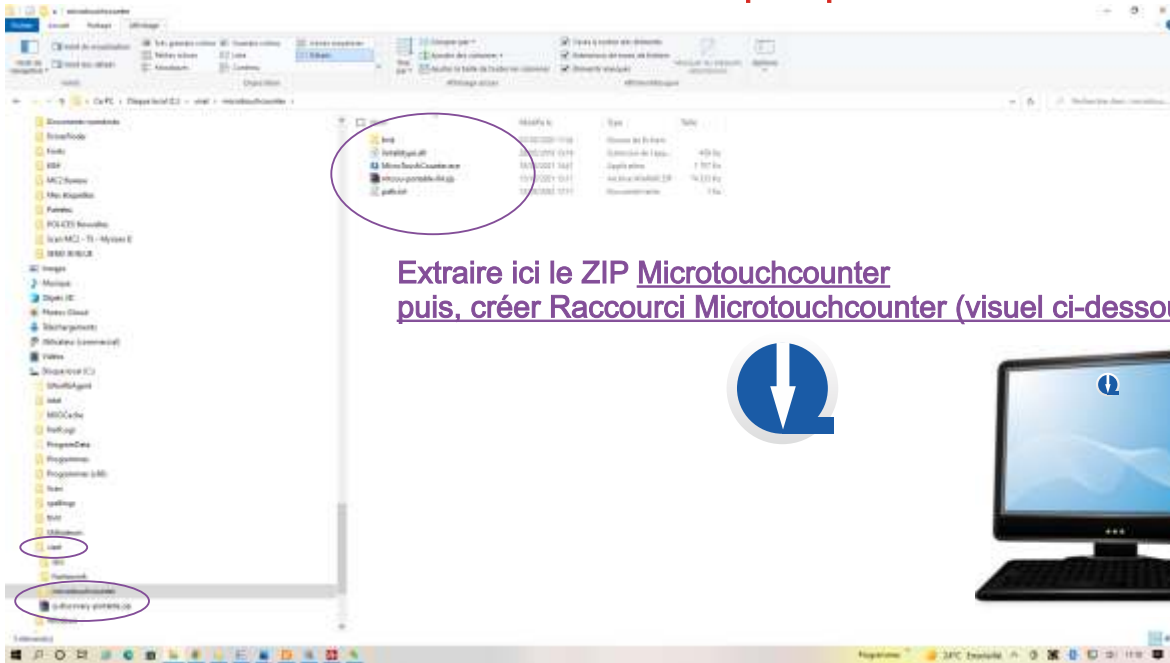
Extraire ici le ZIP Microtouchcounter
puis, créer Raccourci Microtouchcounter (visuel ci-dessou

Fichier Accueil Partage Affichage

Ce PC > Disque local (C:) > xml > microtouchcounter

Nom Modifié le Type Taille

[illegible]
MicroTouchCounter.exe
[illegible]
path.txt

Documents numérisés
Fonts
MES
Mes disquettes
Patrons
POLICES Nouvelles
Images
Musique
Objets 3D
Photos iCloud
Téléchargements
Vidéos
Disque local (C:)
Intel
PerfLogs
ProgramData
Programmes
Programmes (x86)
Utilisateurs
xml
microtouchcounter
Windows

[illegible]